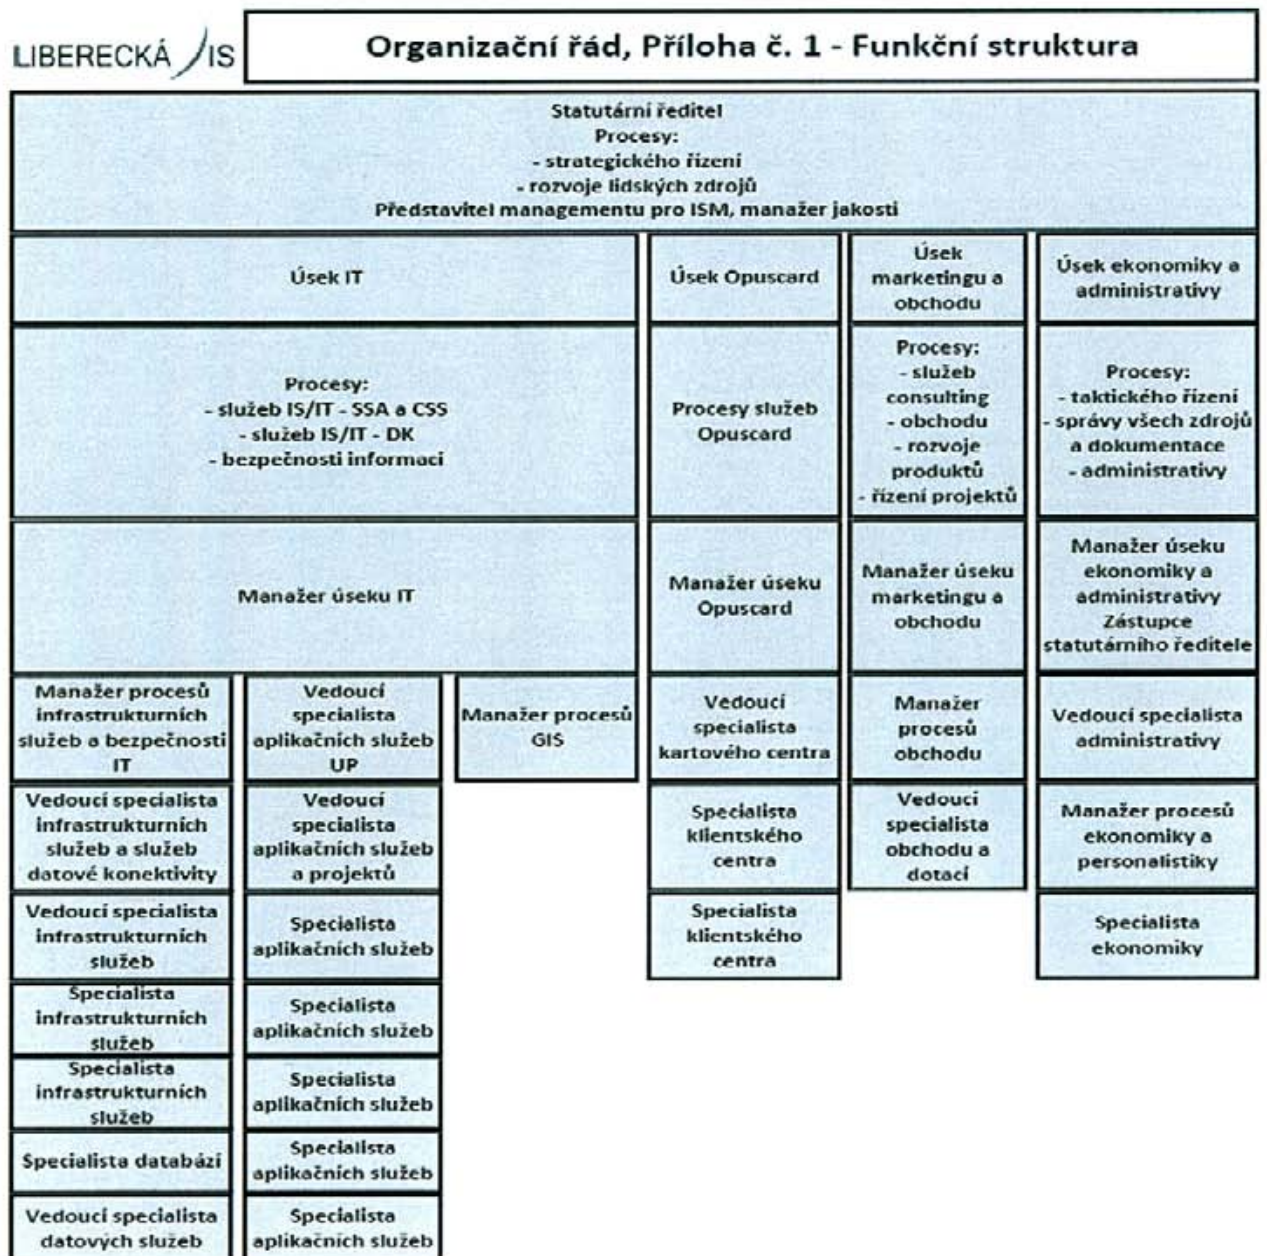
LIBERECKÁ IS

Organizační řád, Příloha č. 1 - Funkční struktura

Statutární ředitel
Procesy:
- strategického řízení
- rozvoje lidských zdrojů
Představitel managementu pro ISM, manažer jakosti

Úsek IT

Procesy:
- služeb IS/IT - SSA a CSS
- služeb IS/IT - DK
- bezpečnosti informací

Manažer úseku IT

Manažer procesů infrastrukturních služeb a bezpečnosti IT

Vedoucí specialista infrastrukturních služeb a služeb datové konektivity

Vedoucí specialista infrastrukturních služeb

Specialista infrastrukturních služeb

Specialista infrastrukturních služeb

Specialista databází

Vedoucí specialista datových služeb

Vedoucí specialista aplikačních služeb UP

Vedoucí specialista aplikačních služeb a projektů

Specialista aplikačních služeb

Specialista aplikačních služeb

Specialista aplikačních služeb

Specialista aplikačních služeb

Specialista aplikačních služeb

Manažer procesů GIS

Úsek Opuscard

Procesy služeb Opuscard

Manažer úseku Opuscard

Vedoucí specialista kartového centra

Specialista klientského centra

Specialista klientského centra

Úsek marketingu a obchodu

Procesy:
- služeb consulting
- obchodu
- rozvoje produktů
- řízení projektů

Manažer úseku marketingu a obchodu

Manažer procesů obchodu

Vedoucí specialista obchodu a dotací

Úsek ekonomiky a administrativy

Procesy:
- taktického řízení
- správy všech zdrojů a dokumentace
- administrativy

Manažer úseku ekonomiky a administrativy
Zástupce statutárního ředitele

Vedoucí specialista administrativy

Manažer procesů ekonomiky a personalistiky

Specialista ekonomiky